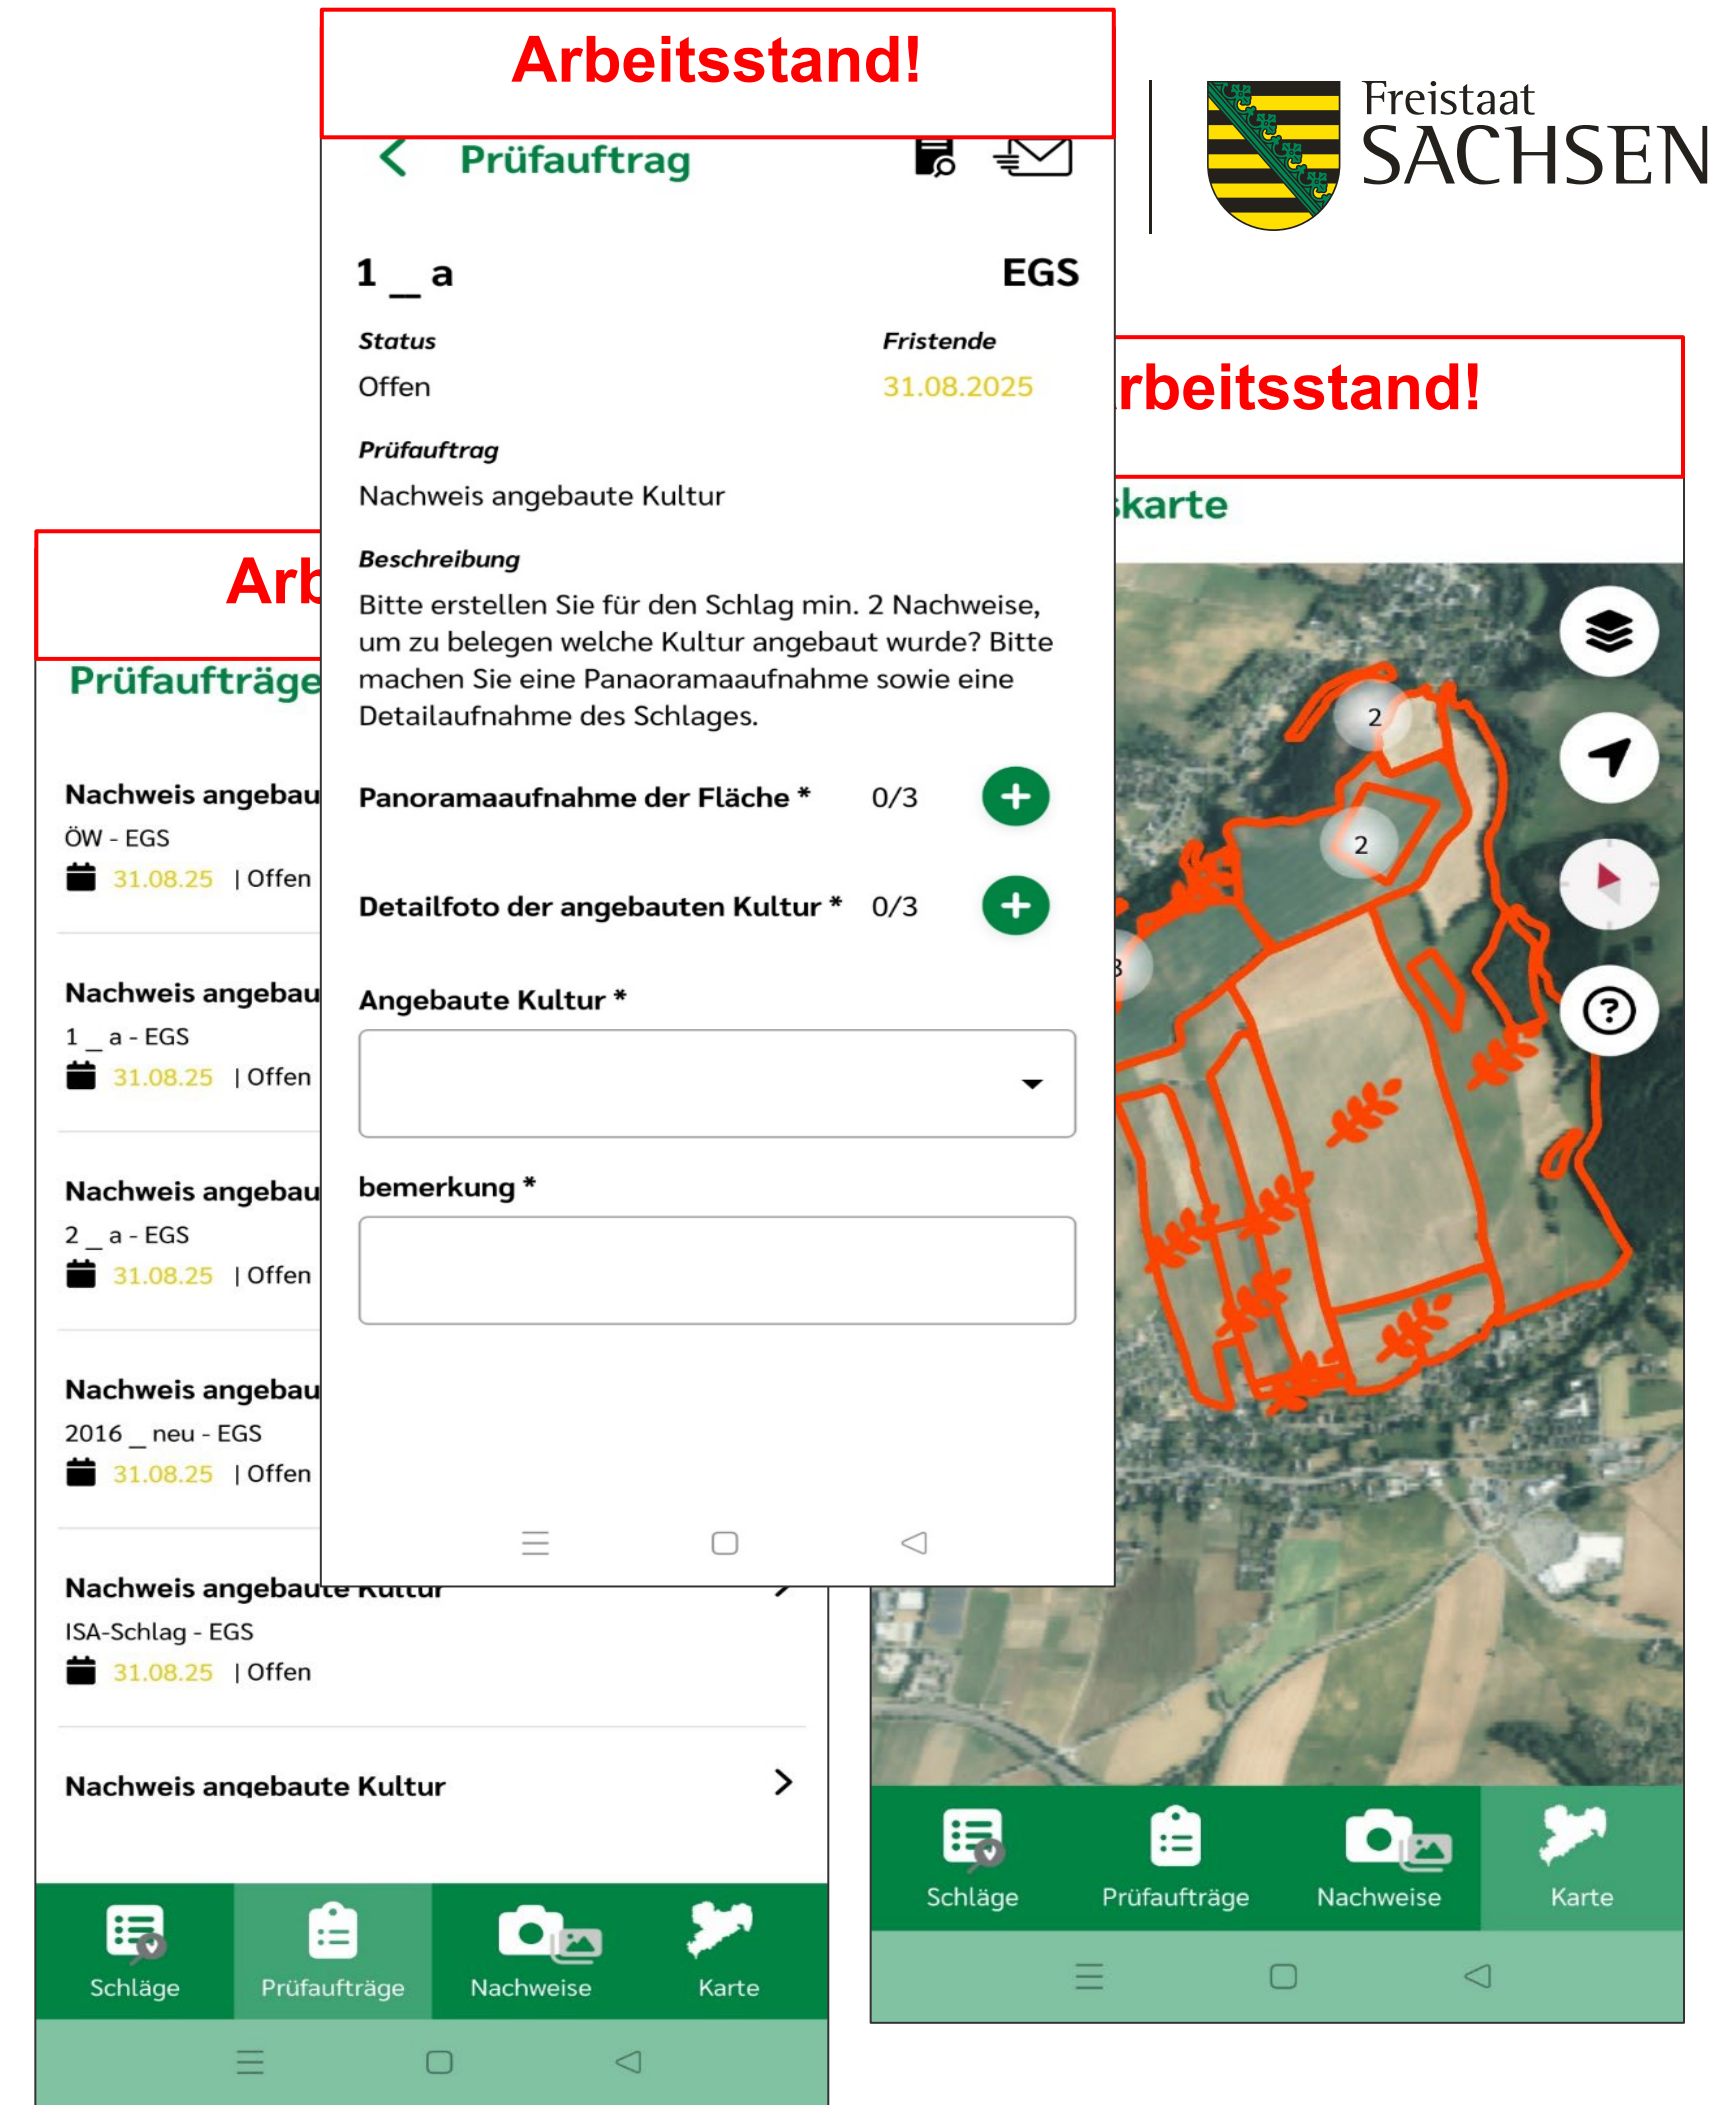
Arbeitsstand!

Prüfauftrag

1 _ a

EGS

Status
Offen

Fristende
31.08.2025

Prüfauftrag
Nachweis angebaute Kultur

Beschreibung
Bitte erstellen Sie für den Schlag min. 2 Nachweise, um zu belegen welche Kultur angebaut wurde? Bitte machen Sie eine Panaoramaaufnahme sowie eine Detailaufnahme des Schlages.

Panoramaaufnahme der Fläche * 0/3

Detailfoto der angebauten Kultur * 0/3

Angebaute Kultur *

bemerkung *

Freistaat SACHSEN

rbeitsstand!

karte

2
2

Schläge Prüfaufträge Nachweise Karte

Arb

Prüfaufträge

Nachweis angebau
ÖW - EGS
31.08.25 | Offen

Nachweis angebau
1 _ a - EGS
31.08.25 | Offen

Nachweis angebau
2 _ a - EGS
31.08.25 | Offen

Nachweis angebau
2016 _ neu - EGS
31.08.25 | Offen

Nachweis angebaute Kultur
ISA-Schlag - EGS
31.08.25 | Offen

Nachweis angebaute Kultur

Schläge Prüfaufträge Nachweise Karte